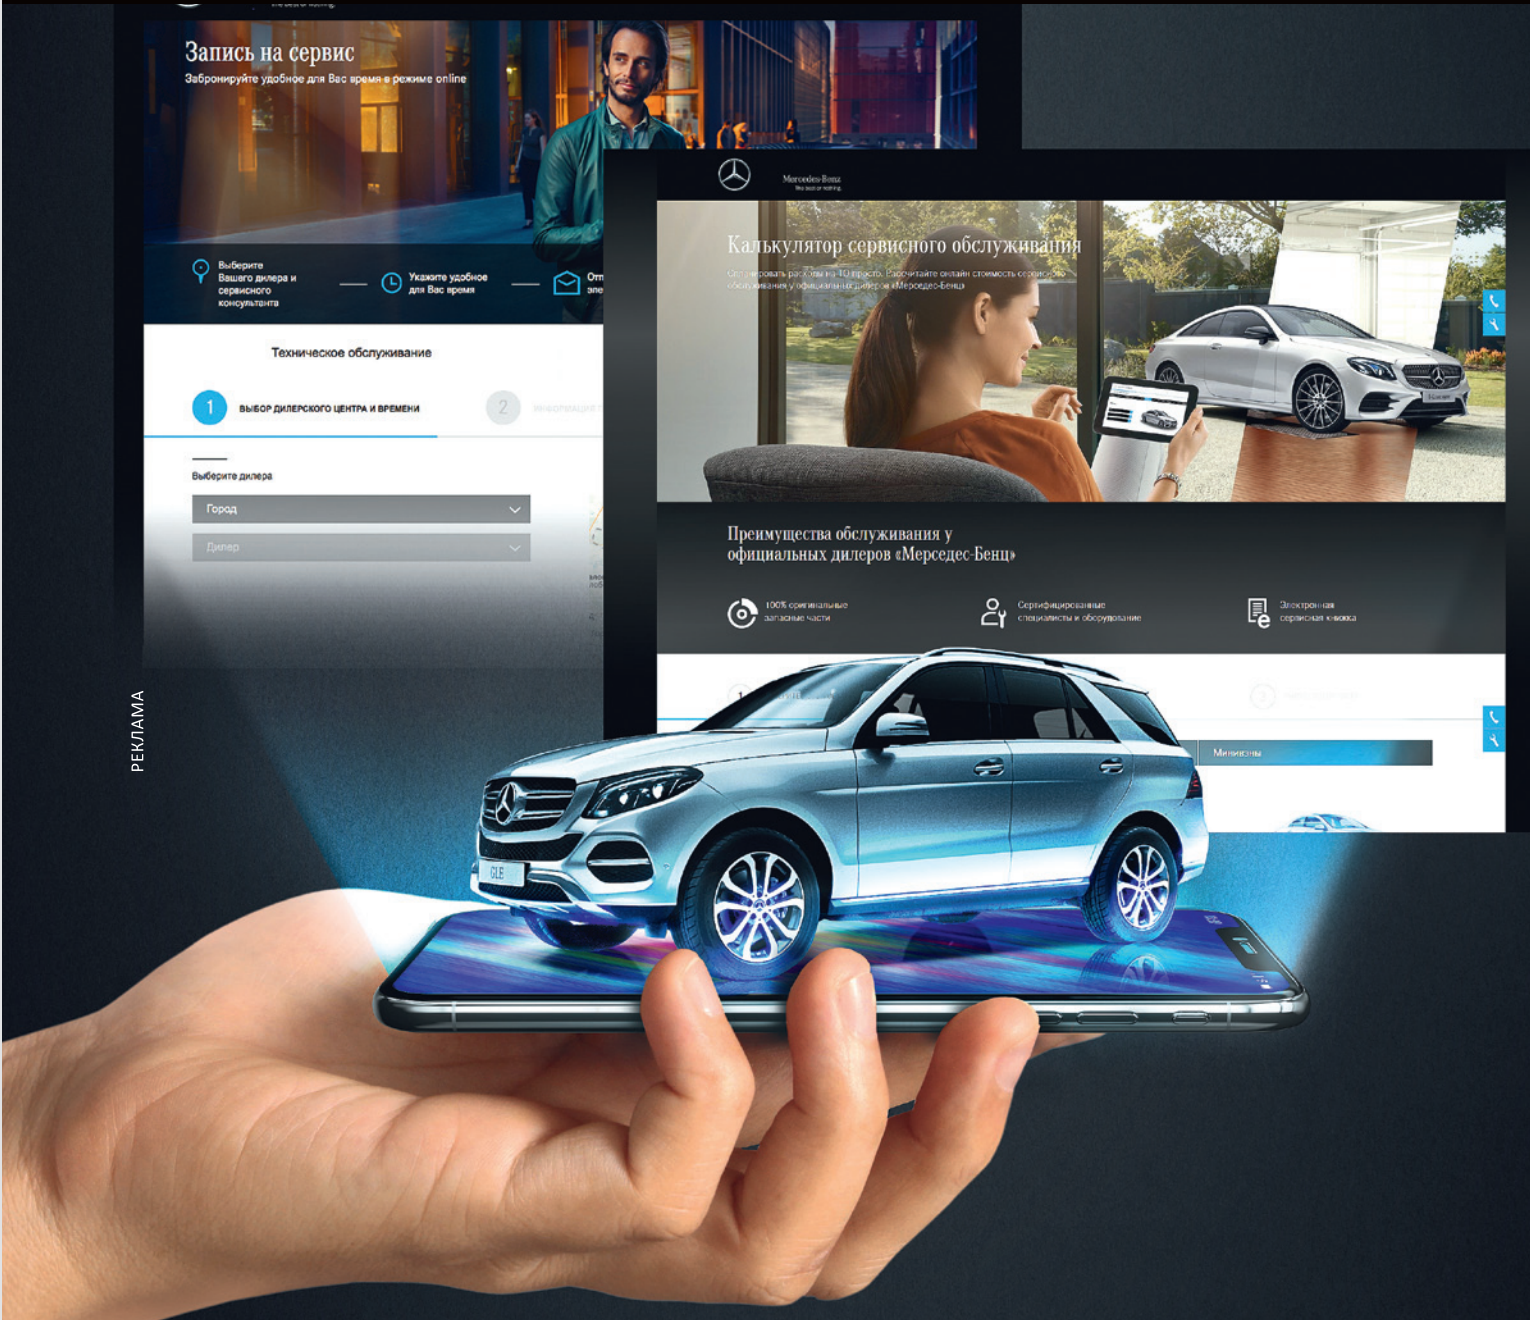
Запись на сервис

Забронируйте удобное для Вас время в режиме online

Выберите Вашего дилера и сервисного консультанта

Укажите удобное для Вас время

От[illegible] эле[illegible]

Техническое обслуживание

1 ВЫБОР ДИЛЕРСКОГО ЦЕНТРА И ВРЕМЕНИ

2 ИНФОРМАЦИЯ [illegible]

Выберите дилера

Город

Дилер

Mercedes-Benz
The best or nothing.

Калькулятор сервисного обслуживания

Спланировать расходы на ТО просто. Рассчитайте онлайн стоимость сервисного обслуживания у официальных дилеров «Мерседес-Бенц»

Преимущества обслуживания у официальных дилеров «Мерседес-Бенц»

100% оригинальные запасные части

Сертифицированные специалисты и оборудование

Электронная сервисная книжка

Минивэны

GLE

РЕКЛАМА